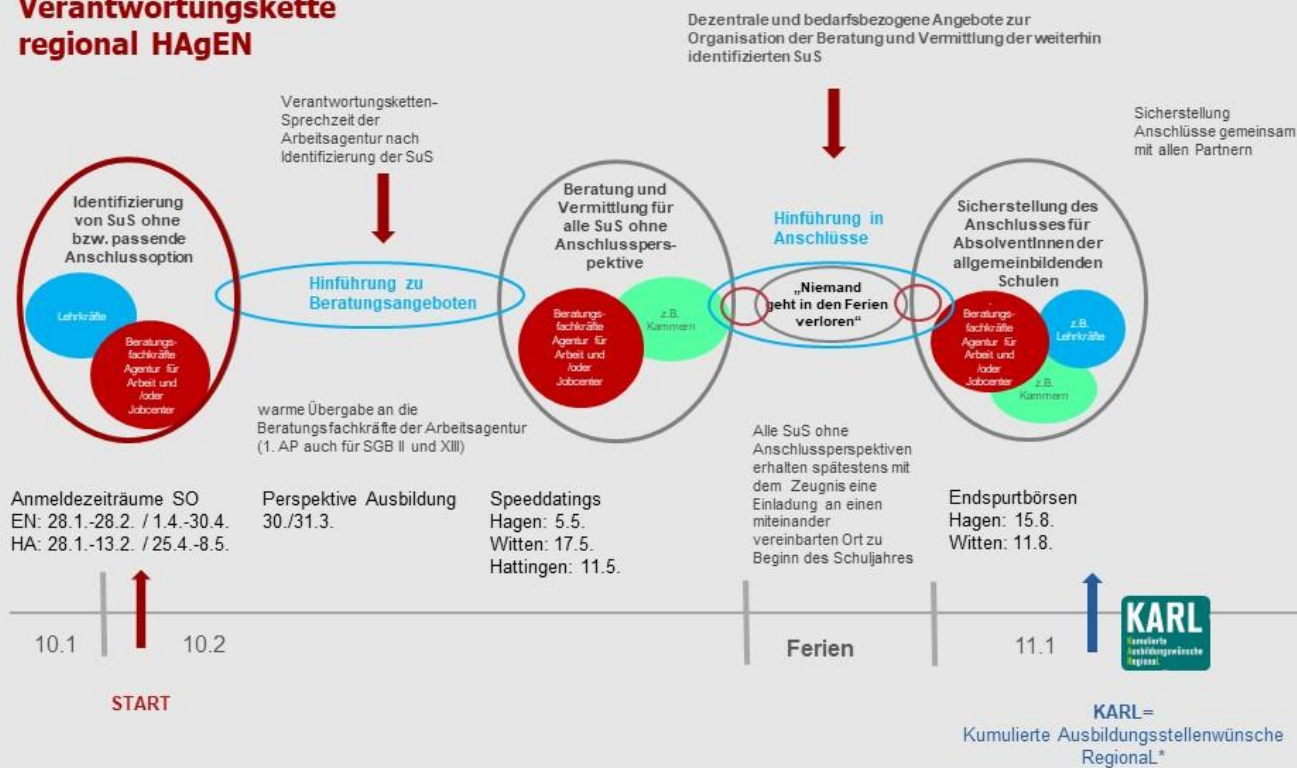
Verantwortungskette regional HAgEN

Dezentrale und bedarfsbezogene Angebote zur Organisation der Beratung und Vermittlung der weiterhin identifizierten SuS

Sicherstellung Anschlüsse gemeinsam mit allen Partnern

Verantwortungsketten-Sprechzeit der Arbeitsagentur nach Identifizierung der SuS

Identifizierung von SuS ohne bzw. passende Anschlussoption

Lehrkräfte

Beratungsfachkräfte Agentur für Arbeit und /oder Jobcenter

Hinführung zu Beratungsangeboten

Beratung und Vermittlung für alle SuS ohne Anschlussperspektive

Beratungsfachkräfte Agentur für Arbeit und /oder Jobcenter

z.B. Kammern

Hinführung in Anschlüsse

„Niemand geht in den Ferien verloren"

Sicherstellung des Anschlusses für AbsolventInnen der allgemeinbildenden Schulen

Beratungsfachkräfte Agentur für Arbeit und /oder Jobcenter

z.B. Lehrkräfte

z.B. Kammern

warme Übergabe an die Beratungsfachkräfte der Arbeitsagentur (1. AP auch für SGB II und XIII)

Alle SuS ohne Anschlussperspektiven erhalten spätestens mit dem Zeugnis eine Einladung an einen miteinander vereinbarten Ort zu Beginn des Schuljahres

Anmeldezeiträume SO
EN: 28.1.-28.2. / 1.4.-30.4.
HA: 28.1.-13.2. / 25.4.-8.5.

Perspektive Ausbildung
30./31.3.

Speeddatings
Hagen: 5.5.
Witten: 17.5.
Hattingen: 11.5.

Endspurtbörsen
Hagen: 15.8.
Witten: 11.8.

10.1

10.2

Ferien

11.1

KARL
Kumulierte Ausbildungswünsche Regional

START

KARL=
Kumulierte Ausbildungsstellenwünsche RegionaL*